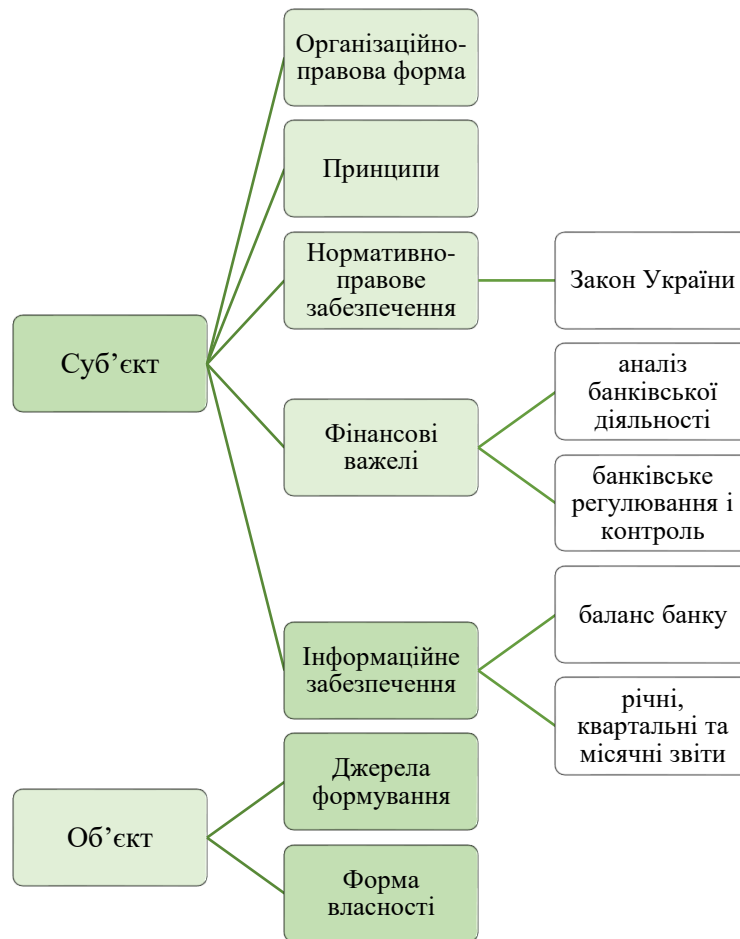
Суб’єкт

Організаційно-правова форма

Принципи

Нормативно-правове забезпечення

Закон України

Фінансові важелі

аналіз банківської діяльності

банківське регулювання і контроль

Інформаційне забезпечення

баланс банку

річні, квартальні та місячні звіти

Об’єкт

Джерела формування

Форма власності